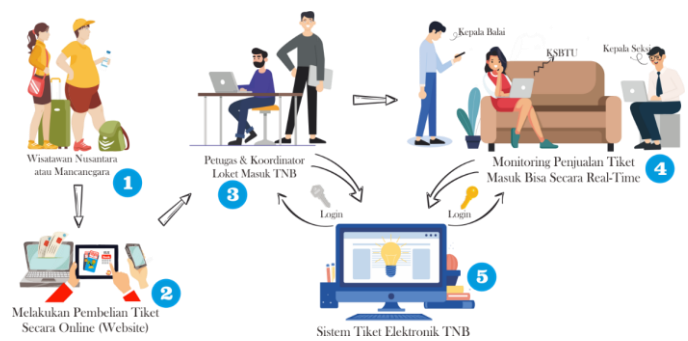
Wisatawan Nusantara atau Mancanegara
1

Melakukan Pembelian Tiket Secara Online (Website)
2

Petugas & Koordinator Loket Masuk TNB
3

Kepala Balai
KSBTU
Kepala Seksi

Monitoring Penjualan Tiket Masuk Bisa Secara Real-Time
4

Login
Login

Sistem Tiket Elektronik TNB
5